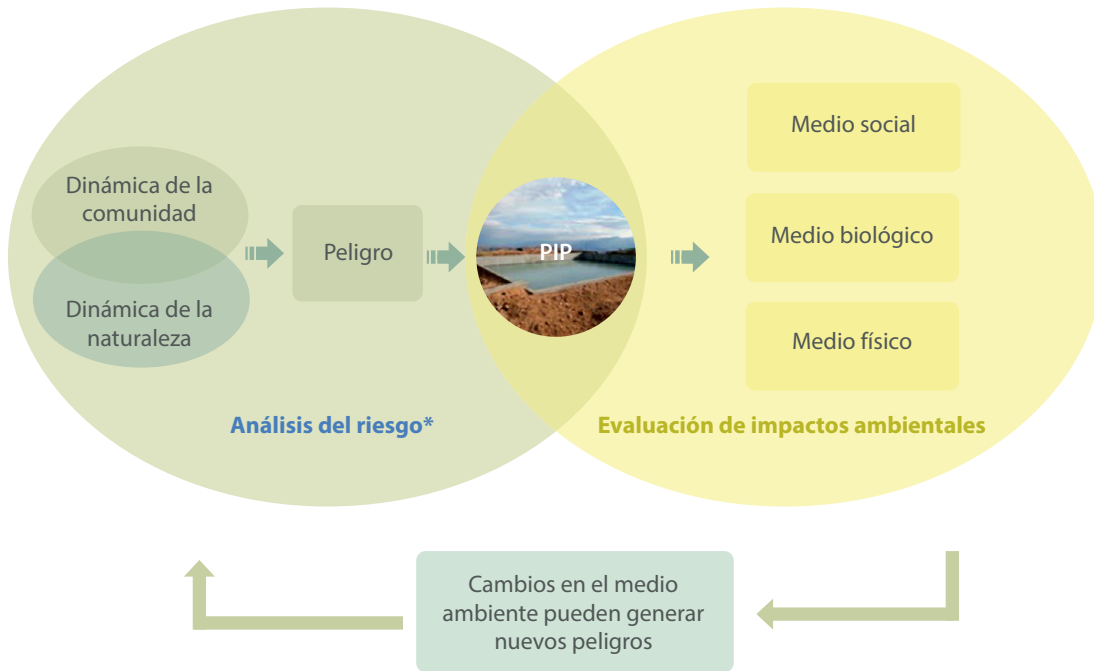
Dinámica de la comunidad

Dinámica de la naturaleza

Peligro

PIP

Medio social

Medio biológico

Medio físico

Análisis del riesgo*

Evaluación de impactos ambientales

Cambios en el medio ambiente pueden generar nuevos peligros